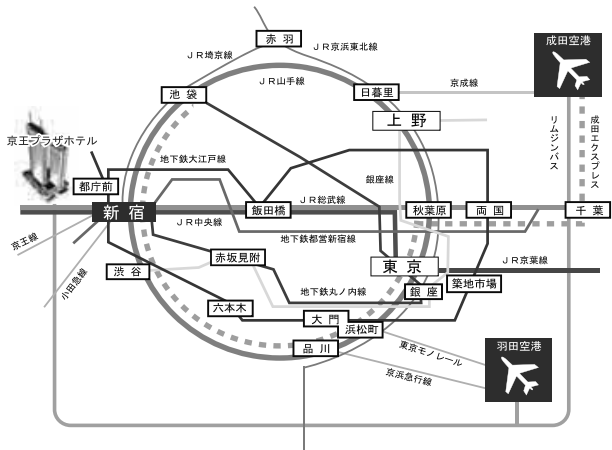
赤羽
JR埼京線
JR京浜東北線
成田空港
JR山手線
池袋
日暮里
京成線
上野
成田エクスプレス
リムジンバス
京王プラザホテル
地下鉄大江戸線
銀座線
都庁前
JR総武線
新宿
飯田橋
秋葉原
両国
千葉
JR中央線
京王線
地下鉄都営新宿線
赤坂見附
東京
JR京葉線
渋谷
小田急線
銀座
築地市場
地下鉄丸ノ内線
六本木
大門
浜松町
品川
東京モノレール
羽田空港
京浜急行線